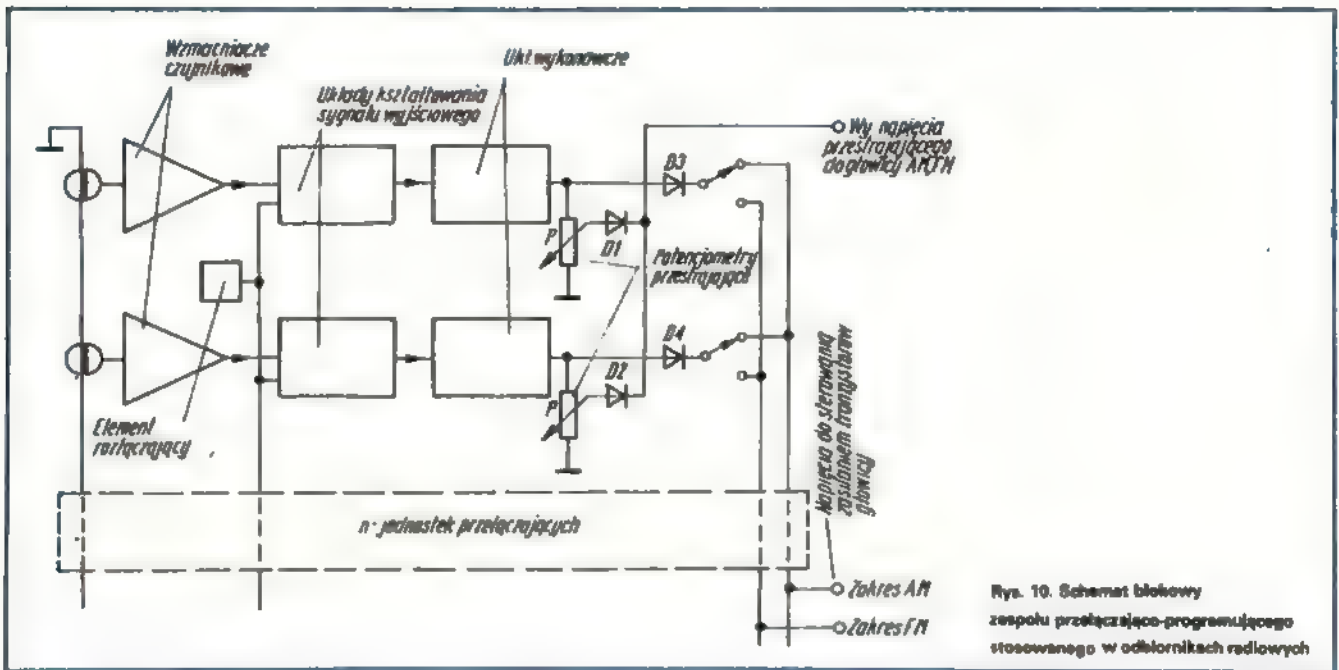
Wzmacniacze czujnikowe

Układy kształtowania sygnału wyjściowego

Ukł wykonawcze

Wy napięcia przestrajającego do głowicy AM,FM

D3

D1

P

Potencjometry przestrajające

D4

D2

P

Element rozłączający

Napięcia do sterowania zasilaniem tranzystorów głowicy

n - jednostek przełączających

Zakres AM

Zakres FM

Rys. 10. Schemat blokowy zespołu przełączająco-programującego stosowanego w odbiornikach radiowych